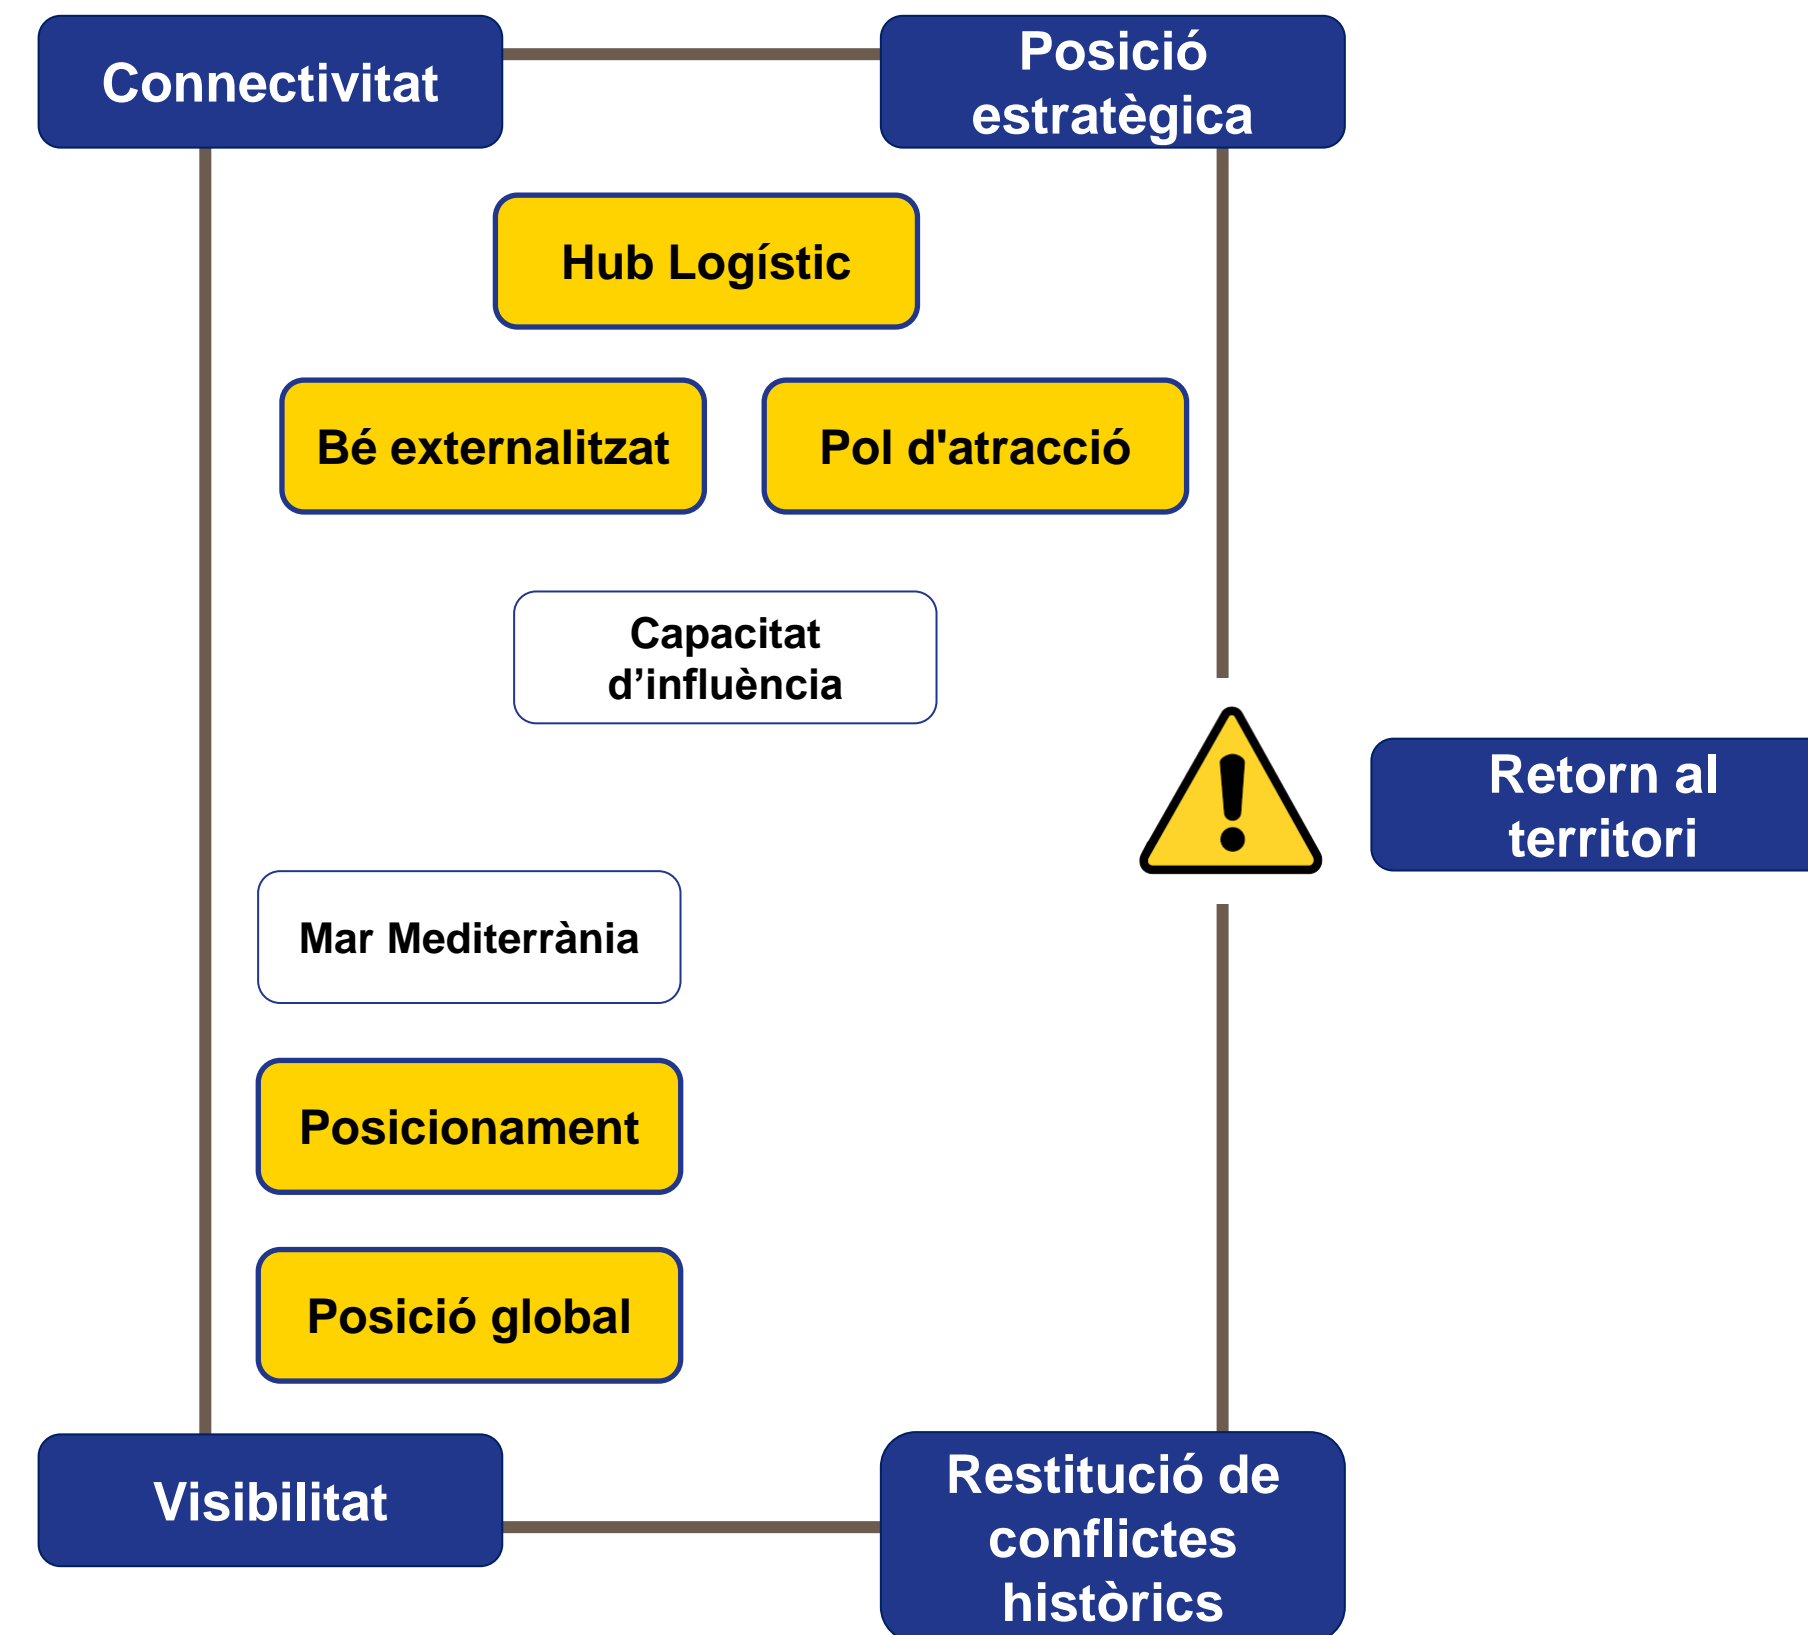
Connectivitat

Posició estratègica

Hub Logístic

Bé externalitzat

Pol d'atracció

Capacitat d’influència

Retorn al territori

Mar Mediterrània

Posicionament

Posició global

Visibilitat

Restitució de conflictes històrics